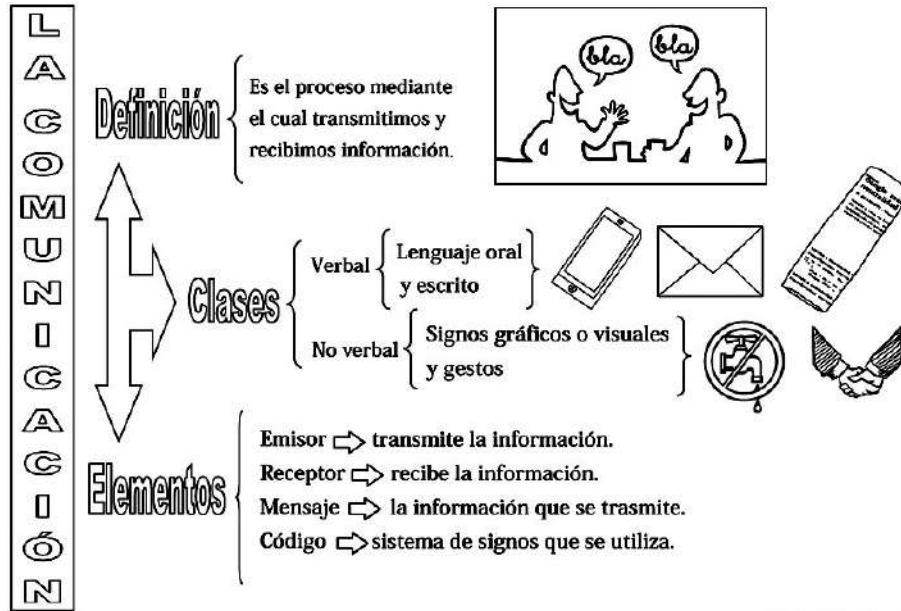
LA COMUNICACIÓN

Definición: Es el proceso mediante el cual transmitimos y recibimos información.

bla

bla

Clases

Verbal: Lenguaje oral y escrito

No verbal: Signos gráficos o visuales y gestos

Elementos

Emisor ⇨ transmite la información.
Receptor ⇨ recibe la información.
Mensaje ⇨ la información que se trasmite.
Código ⇨ sistema de signos que se utiliza.